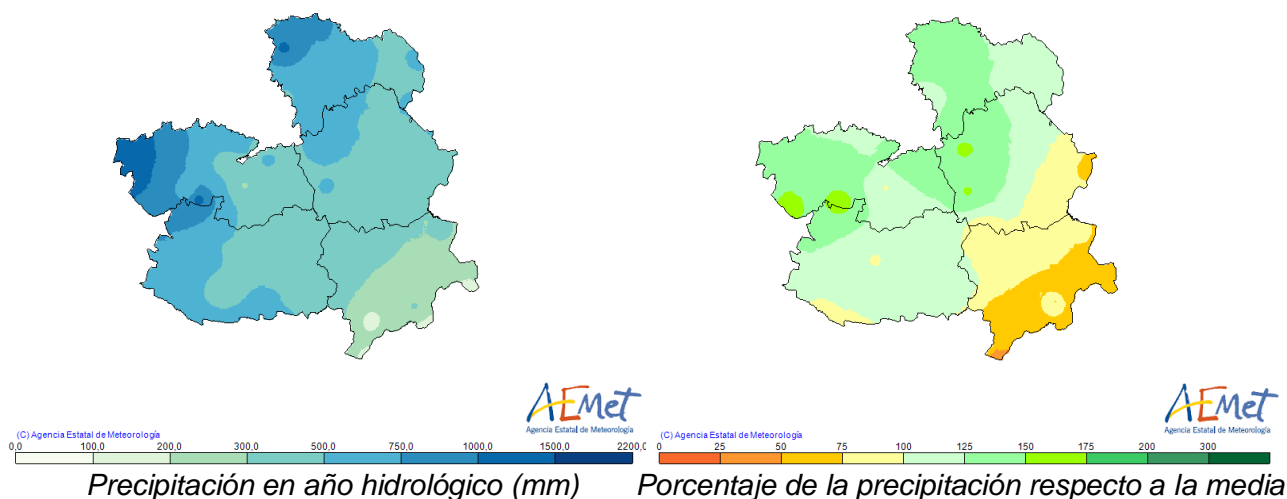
AEMet
Agencia Estatal de Meteorología
(C) Agencia Estatal de Meteorología
0,0 100,0 200,0 300,0 500,0 750,0 1000,0 1500,0 2200,0
Precipitación en año hidrológico (mm)

AEMet
Agencia Estatal de Meteorología
(C) Agencia Estatal de Meteorología
0 25 50 75 100 125 150 175 200 300
Porcentaje de la precipitación respecto a la media